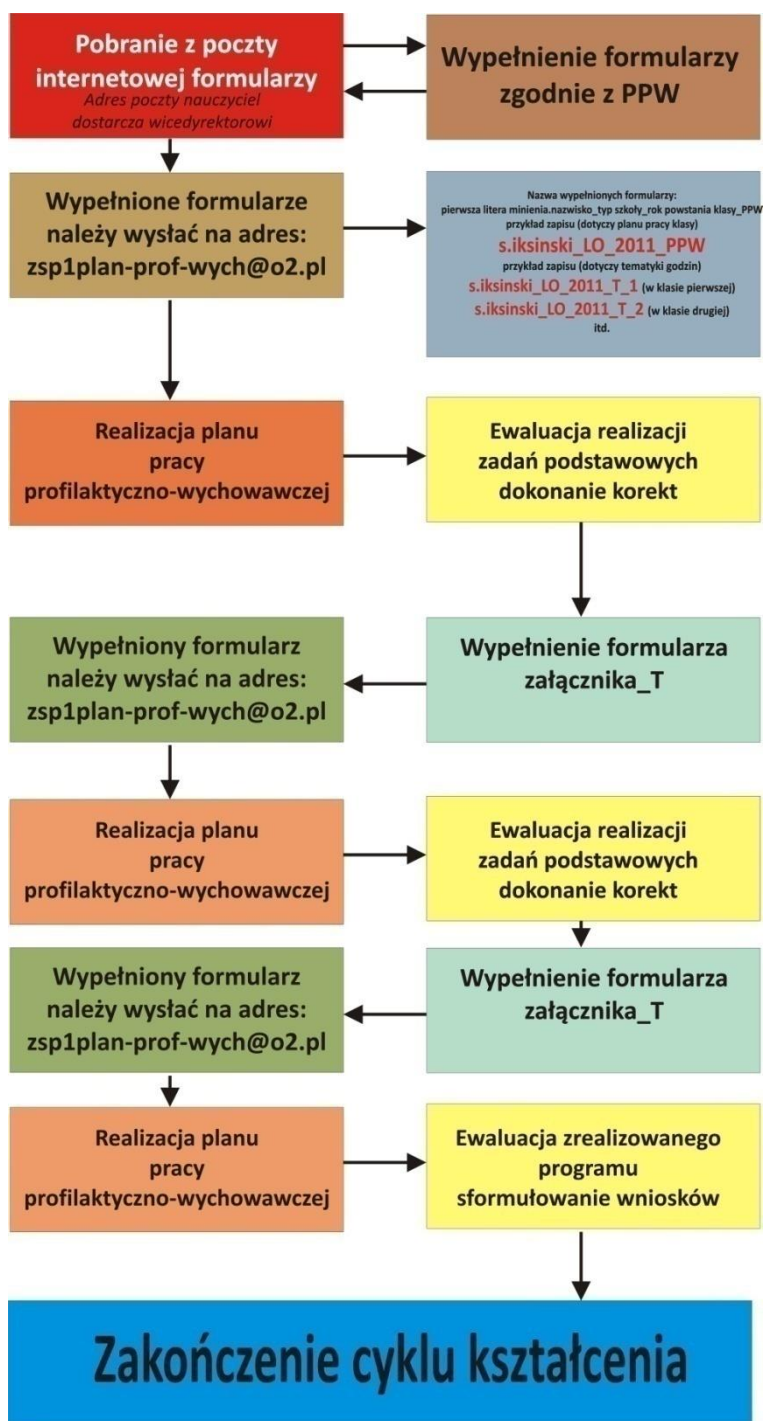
Pobranie z poczty internetowej formularzy
Adres poczty nauczyciel dostarcza wicedyrektorowi

Wypełnienie formularzy zgodnie z PPW

Wypełnione formularze należy wysłać na adres: zsp1plan-prof-wych@o2.pl

Nazwa wypełnionych formularzy:
pierwsza litera minienia.nazwisko_typ szkoły_rok powstania klasy_PPW
przykład zapisu (dotyczy planu pracy klasy)
s.iksinski_LO_2011_PPW
przykład zapisu (dotyczy tematyki godzin)
s.iksinski_LO_2011_T_1 (w klasie pierwszej)
s.iksinski_LO_2011_T_2 (w klasie drugiej)
itd.

Realizacja planu pracy profilaktyczno-wychowawczej

Ewaluacja realizacji zadań podstawowych dokonanie korekt

Wypełnienie formularza załącznika_T

Wypełniony formularz należy wysłać na adres: zsp1plan-prof-wych@o2.pl

Realizacja planu pracy profilaktyczno-wychowawczej

Ewaluacja realizacji zadań podstawowych dokonanie korekt

Wypełnienie formularza załącznika_T

Wypełniony formularz należy wysłać na adres: zsp1plan-prof-wych@o2.pl

Realizacja planu pracy profilaktyczno-wychowawczej

Ewaluacja zrealizowanego programu sformułowanie wniosków

Zakończenie cyklu kształcenia